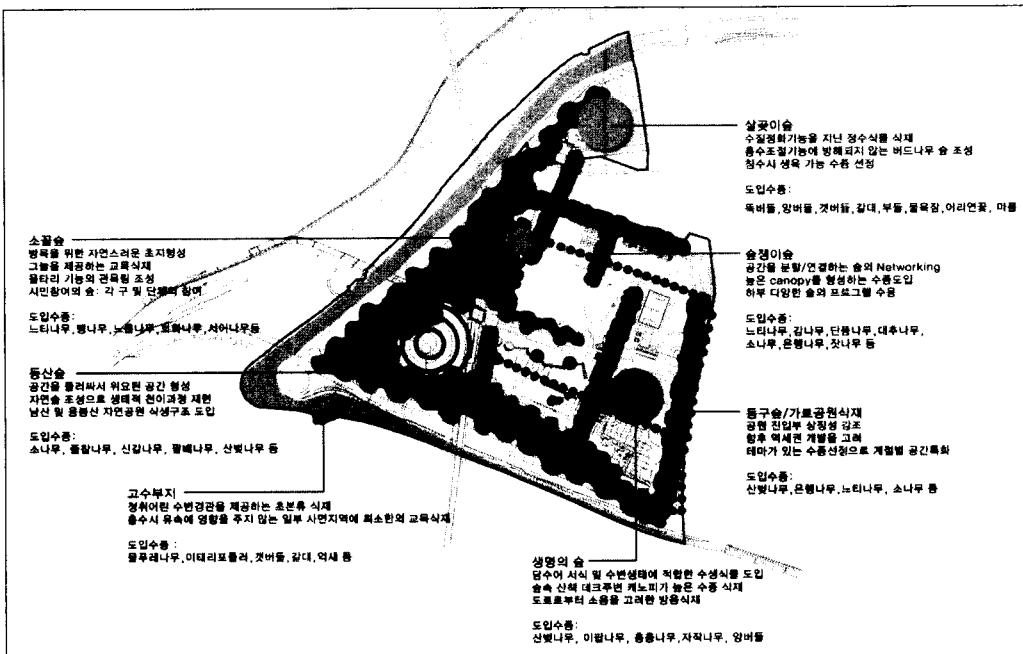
살곶이숲
수질정화기능을 지닌 정수식물 식재
홍수조절기능에 방해되지 않는 버드나무 숲 조성
침수시 생육 가능 수종 선정

도입수종:
뚝버들, 왕버들, 갯버들, 갈대, 부들, 물옥잠, 어리연꽃, 마름

소꼴숲
방목을 위한 자연스러운 초지형성
그늘을 제공하는 교목식재
필터리 기능의 관목림 조성
시민참여의 숲: 각 구 및 단체의 참여

도입수종:
느티나무, 팽나무, 느릅나무, 회화나무, 서어나무등

숲갤이숲
공간을 분할/연결하는 숲의 Networking
높은 canopy를 형성하는 수종도입
하부 다양한 숲의 프로그램 수용

도입수종:
느티나무, 감나무, 단풍나무, 대추나무, 소나무, 은행나무, 잣나무 등

동산숲
공간을 둘러싸서 위요된 공간 형성
자연숲 조성으로 생태적 천이과정 재현
남산 및 응봉산 자연공원 식생구조 도입

도입수종:
소나무, 졸참나무, 신갈나무, 팥배나무, 산벚나무 등

등구숲/가로공원식재
공원 진입부 상징성 강조
향후 역세권 개발을 고려
테마가 있는 수종선정으로 계절별 공간특화

도입수종:
산벚나무, 은행나무, 느티나무, 소나무 등

고수부지
정취어린 수변경관을 제공하는 초본류 식재
홍수시 유속에 영향을 주지 않는 일부 사면지역에 최소한의 교목식재

도입수종 :
물푸레나무, 이태리포플러, 갯버들, 갈대, 억새 등

생명의 숲
담수어 서식 및 수변생태에 적합한 수생식물 도입
숲속 산책 데크주변 캐노피가 높은 수종 식재
도로로부터 소음을 고려한 방음식재

도입수종:
산벚나무, 이팝나무, 층층나무, 자작나무, 왕버들